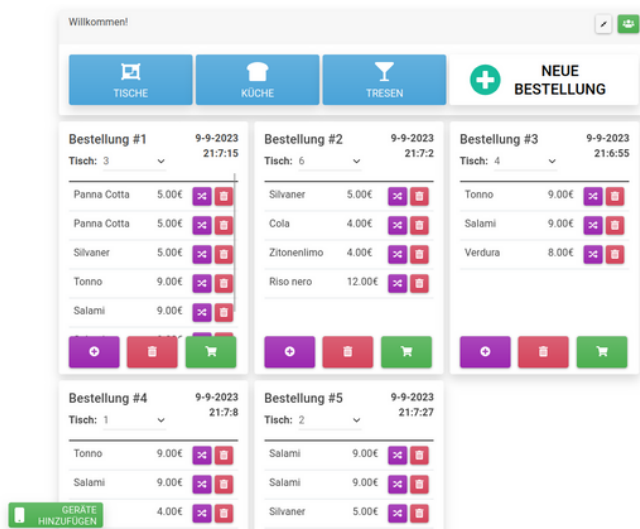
Willkommen!

TISCHE

KÜCHE

TRESEN

NEUE BESTELLUNG

Bestellung #1
9-9-2023
21:7:15
Tisch: 3

| | |
|---|---|
| Panna Cotta | 5.00€ |
| Panna Cotta | 5.00€ |
| Silvaner | 5.00€ |
| Tonno | 9.00€ |
| Salami | 9.00€ |

Bestellung #2
9-9-2023
21:7:2
Tisch: 6

| | |
|---|---|
| Silvaner | 5.00€ |
| Cola | 4.00€ |
| Zitonenlimo | 4.00€ |
| Riso nero | 12.00€ |

Bestellung #3
9-9-2023
21:6:55
Tisch: 4

| | |
|---|---|
| Tonno | 9.00€ |
| Salami | 9.00€ |
| Verdura | 8.00€ |

Bestellung #4
9-9-2023
21:7:8
Tisch: 1

| | |
|---|---|
| Tonno | 9.00€ |
| Salami | 9.00€ |
| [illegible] | 4.00€ |

Bestellung #5
9-9-2023
21:7:27
Tisch: 2

| | |
|---|---|
| Salami | 9.00€ |
| Salami | 9.00€ |
| Silvaner | 5.00€ |

GERÄTE HINZUFÜGEN